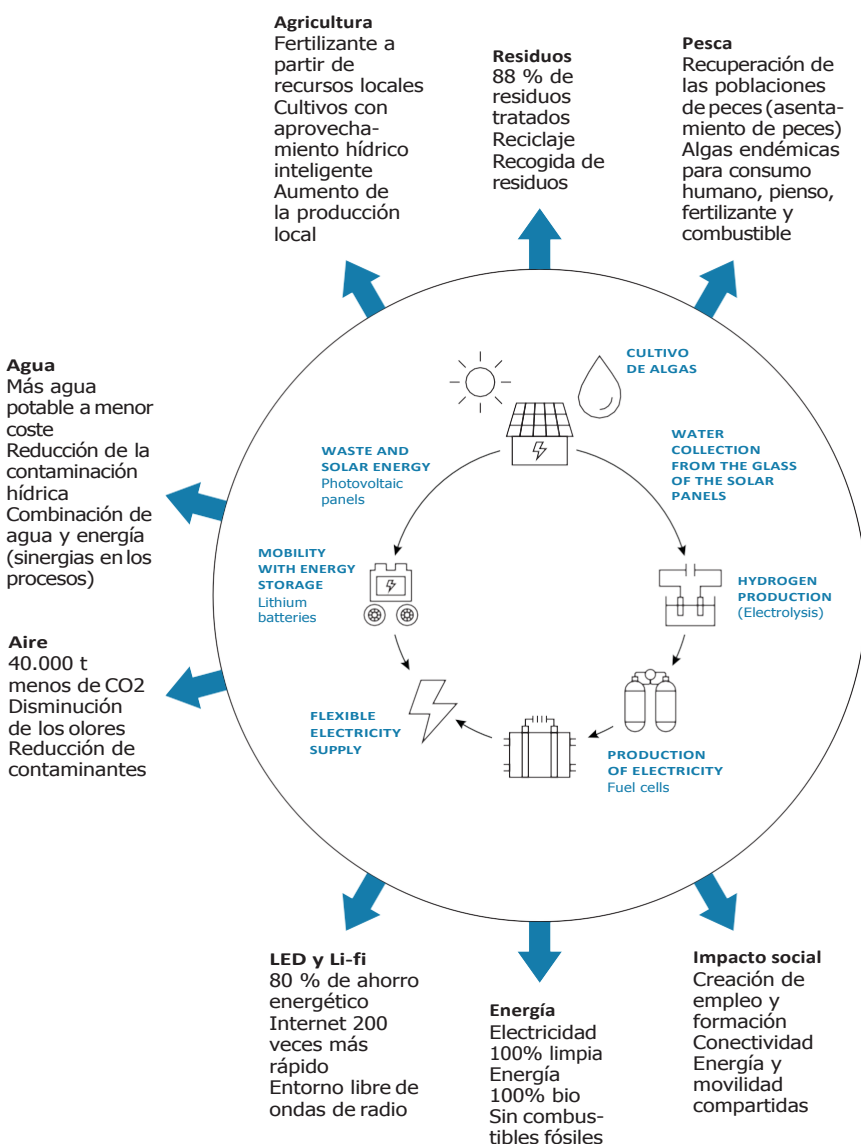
Agricultura
Fertilizante a partir de recursos locales
Cultivos con aprovechamiento hídrico inteligente
Aumento de la producción local

Residuos
88 % de residuos tratados
Reciclaje
Recogida de residuos

Pesca
Recuperación de las poblaciones de peces (asentamiento de peces)
Algas endémicas para consumo humano, pienso, fertilizante y combustible

Agua
Más agua potable a menor coste
Reducción de la contaminación hídrica
Combinación de agua y energía (sinergias en los procesos)

Aire
40.000 t menos de CO2
Disminución de los olores
Reducción de contaminantes

CULTIVO DE ALGAS

WASTE AND SOLAR ENERGY
Photovoltaic panels

WATER COLLECTION FROM THE GLASS OF THE SOLAR PANELS

MOBILITY WITH ENERGY STORAGE
Lithium batteries

HYDROGEN PRODUCTION
(Electrolysis)

FLEXIBLE ELECTRICITY SUPPLY

PRODUCTION OF ELECTRICITY
Fuel cells

LED y Li-fi
80 % de ahorro energético
Internet 200 veces más rápido
Entorno libre de ondas de radio

Energía
Electricidad 100% limpia
Energía 100% bio
Sin combustibles fósiles

Impacto social
Creación de empleo y formación
Conectividad
Energía y movilidad compartidas